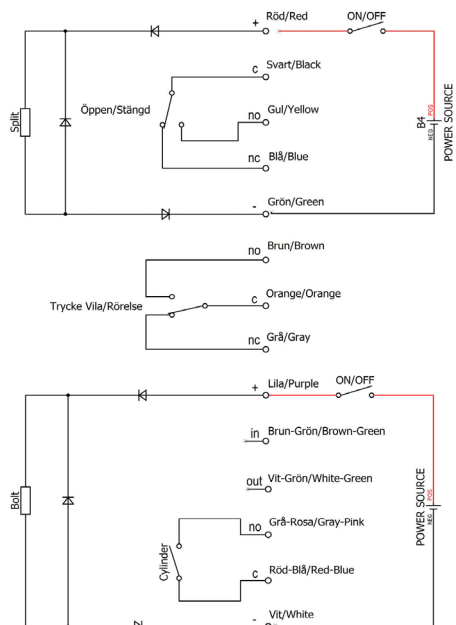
+ Röd/Red
ON/OFF
Split
Öppen/Stängd
c Svart/Black
no Gul/Yellow
nc Blå/Blue
B4
NEG POS
POWER SOURCE
- Grön/Green

no Brun/Brown
Trycke Vila/Rörelse
c Orange/Orange
nc Grå/Gray

+ Lila/Purple
ON/OFF
in Brun-Grön/Brown-Green
out Vit-Grön/White-Green
Bolt
Cylinder
no Grå-Rosa/Gray-Pink
c Röd-Blå/Red-Blue
POWER SOURCE
NEG POS
Vit/White
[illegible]